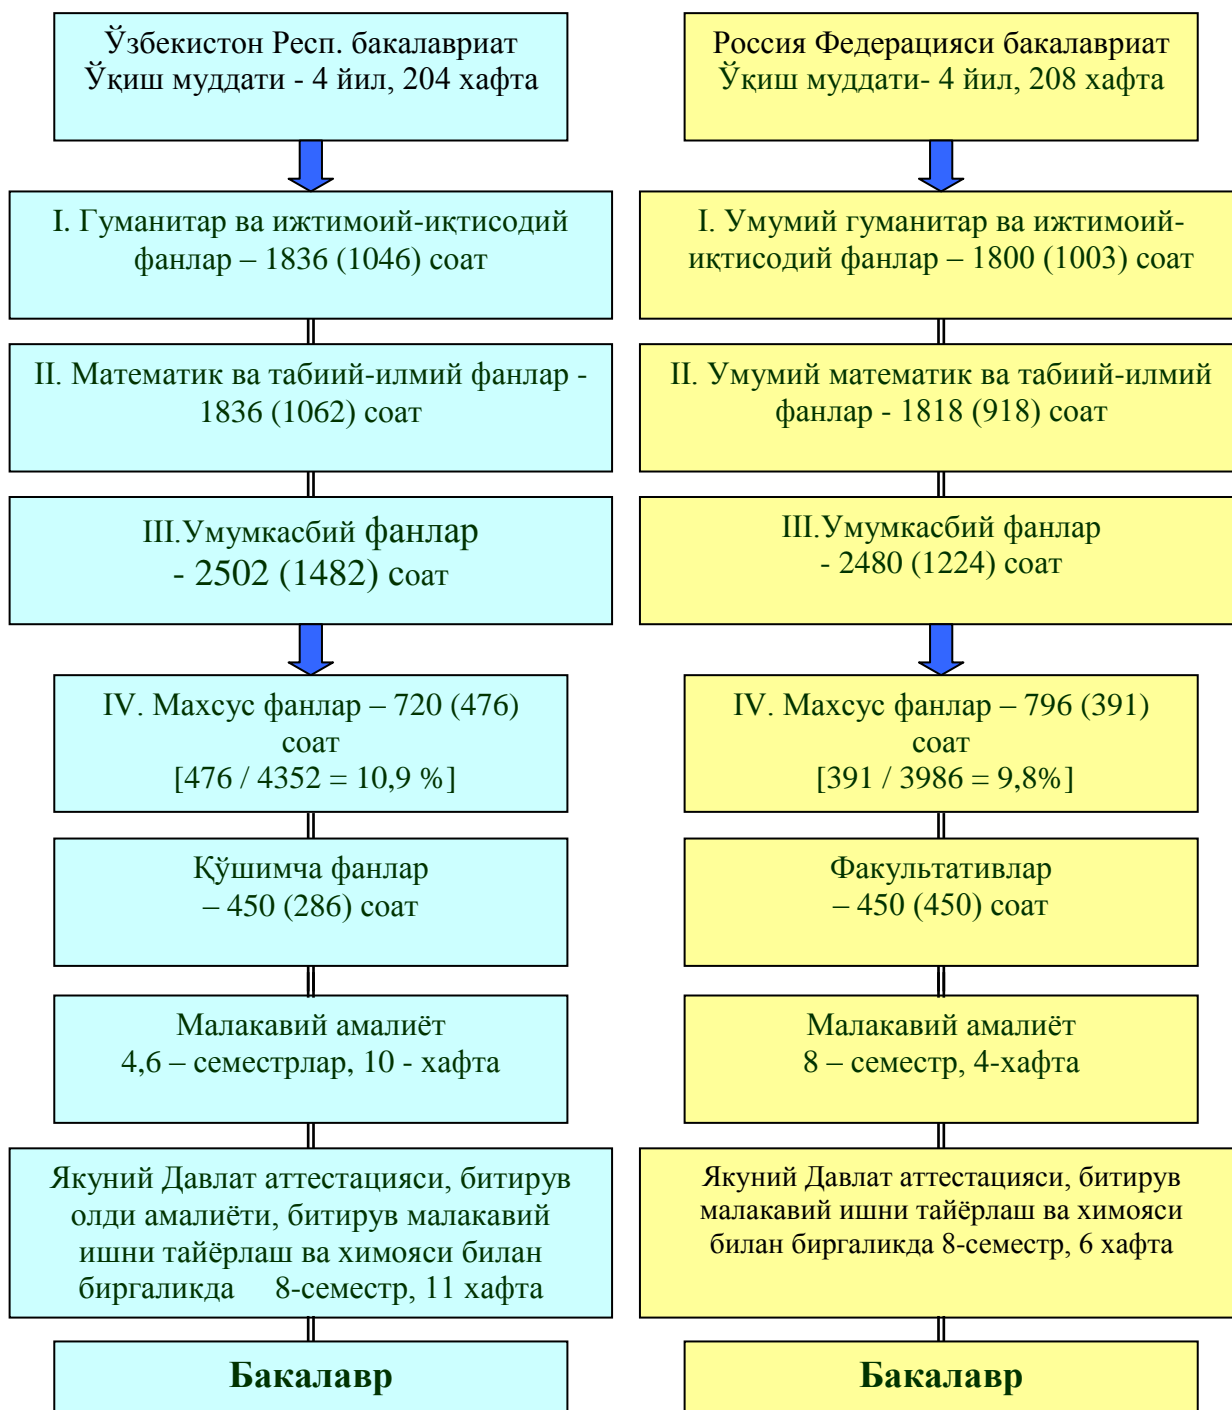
Ўзбекистон Респ. бакалавриат
Ўқиш муддати - 4 йил, 204 хафта

I. Гуманитар ва ижтимоий-иқтисодий фанлар – 1836 (1046) соат

II. Математик ва табиий-илмий фанлар - 1836 (1062) соат

III.Умумкасбий фанлар - 2502 (1482) соат

IV. Махсус фанлар – 720 (476) соат
[476 / 4352 = 10,9 %]

Қўшимча фанлар – 450 (286) соат

Малакавий амалиёт
4,6 – семестрлар, 10 - хафта

Якуний Давлат аттестацияси, битирув олди амалиёти, битирув малакавий ишни тайёрлаш ва химояси билан биргаликда 8-семестр, 11 хафта

Бакалавр

Россия Федерацияси бакалавриат
Ўқиш муддати- 4 йил, 208 хафта

I. Умумий гуманитар ва ижтимоий-иқтисодий фанлар – 1800 (1003) соат

II. Умумий математик ва табиий-илмий фанлар - 1818 (918) соат

III.Умумкасбий фанлар - 2480 (1224) соат

IV. Махсус фанлар – 796 (391) соат
[391 / 3986 = 9,8%]

Факультативлар – 450 (450) соат

Малакавий амалиёт
8 – семестр, 4-хафта

Якуний Давлат аттестацияси, битирув малакавий ишни тайёрлаш ва химояси билан биргаликда 8-семестр, 6 хафта

Бакалавр